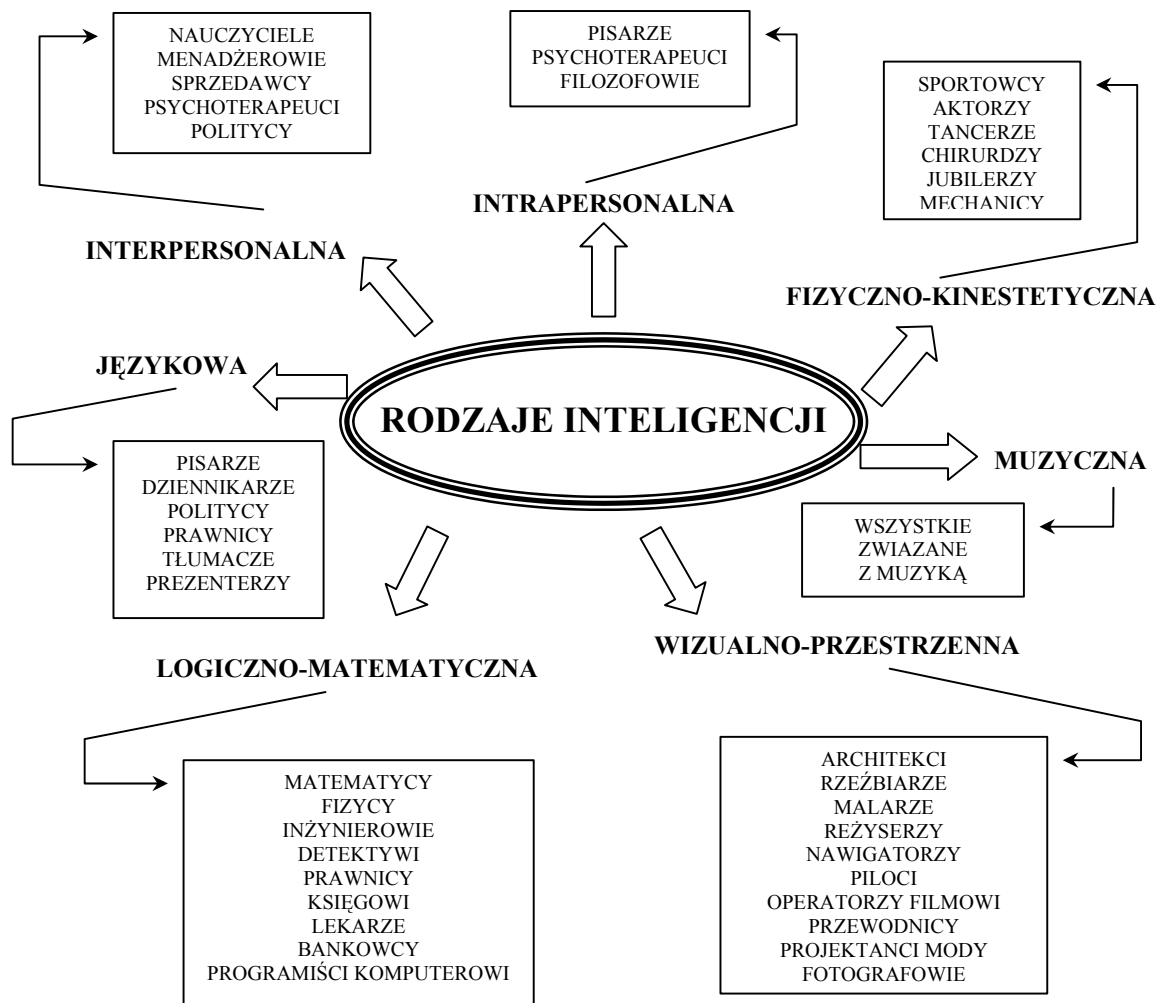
NAUCZYCIELE
MENADŻEROWIE
SPRZEDAWCY
PSYCHOTERAPEUCI
POLITYCY

PISARZE
PSYCHOTERAPEUCI
FILOZOFOWIE

SPORTOWCY
AKTORZY
TANCERZE
CHIRURDZY
JUBILERZY
MECHANICY

INTRAPERSONALNA

INTERPERSONALNA

FIZYCZNO-KINESTETYCZNA

JĘZYKOWA

RODZAJE INTELIGENCJI

MUZYCZNA

PISARZE
DZIENNIKARZE
POLITYCY
PRAWNICY
TŁUMACZE
PREZENTERZY

WSZYSTKIE
ZWIAZANE
Z MUZYKĄ

WIZUALNO-PRZESTRZENNA

LOGICZNO-MATEMATYCZNA

MATEMATYCY
FIZYCY
INŻYNIEROWIE
DETEKTYWI
PRAWNICY
KSIĘGOWI
LEKARZE
BANKOWCY
PROGRAMIŚCI KOMPUTEROWI

ARCHITEKCI
RZEŹBIARZE
MALARZE
REŻYSERZY
NAWIGATORZY
PILOCI
OPERATORZY FILMOWI
PRZEWODNICY
PROJEKTANCI MODY
FOTOGRAFOWIE